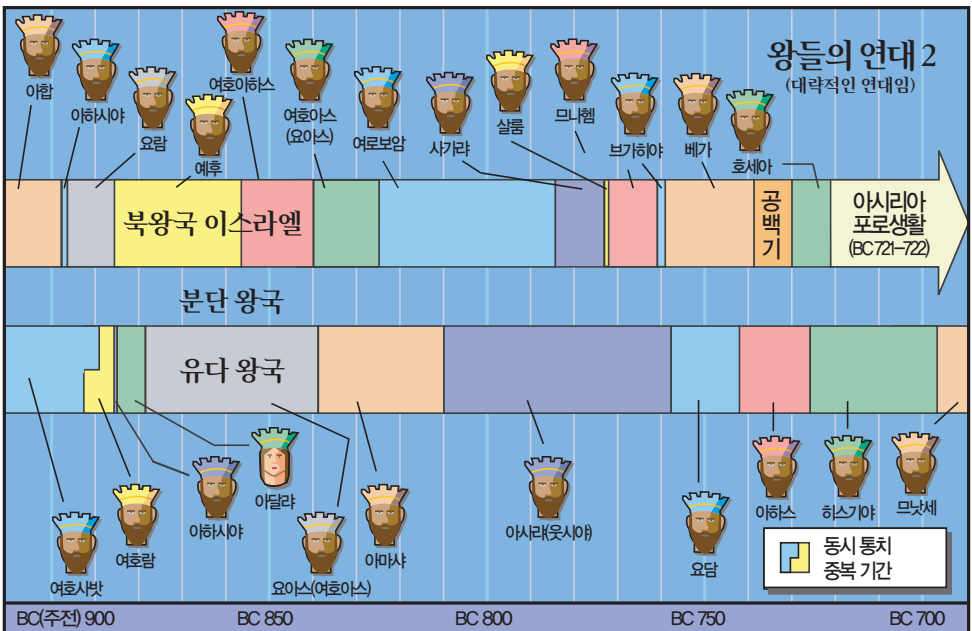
왕들의 연대 2
(대략적인 연대임)

아합
아하시야
요람
예후
여호아하스
여호아스
(요아스)
여로보암
사가랴
살룸
므나헴
브가히야
베가
호세아

북왕국 이스라엘
공백기
아시리아 포로생활
(BC 721-722)

분단 왕국

유다 왕국

여호사밧
여호람
아하시야
아달랴
요아스(여호아스)
아마샤
아사랴(웃시야)
요담
아하스
히스기야
므낫세

동시 통치
중복 기간

BC(주전) 900
BC 850
BC 800
BC 750
BC 700